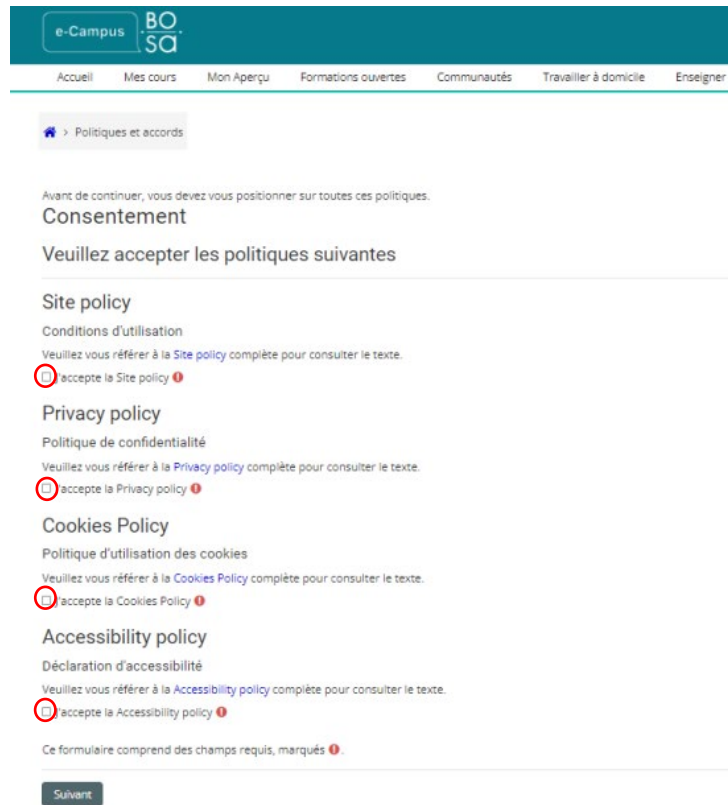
e-Campus BO SA

Accueil Mes cours Mon Aperçu Formations ouvertes Communautés Travailler à domicile Enseigner

> Politiques et accords

Avant de continuer, vous devez vous positionner sur toutes ces politiques.

Consentement

Veuillez accepter les politiques suivantes

Site policy

Conditions d'utilisation

Veuillez vous référer à la Site policy complète pour consulter le texte.

J'accepte la Site policy

Privacy policy

Politique de confidentialité

Veuillez vous référer à la Privacy policy complète pour consulter le texte.

J'accepte la Privacy policy

Cookies Policy

Politique d'utilisation des cookies

Veuillez vous référer à la Cookies Policy complète pour consulter le texte.

J'accepte la Cookies Policy

Accessibility policy

Déclaration d'accessibilité

Veuillez vous référer à la Accessibility policy complète pour consulter le texte.

J'accepte la Accessibility policy

Ce formulaire comprend des champs requis, marqués .

Suivant